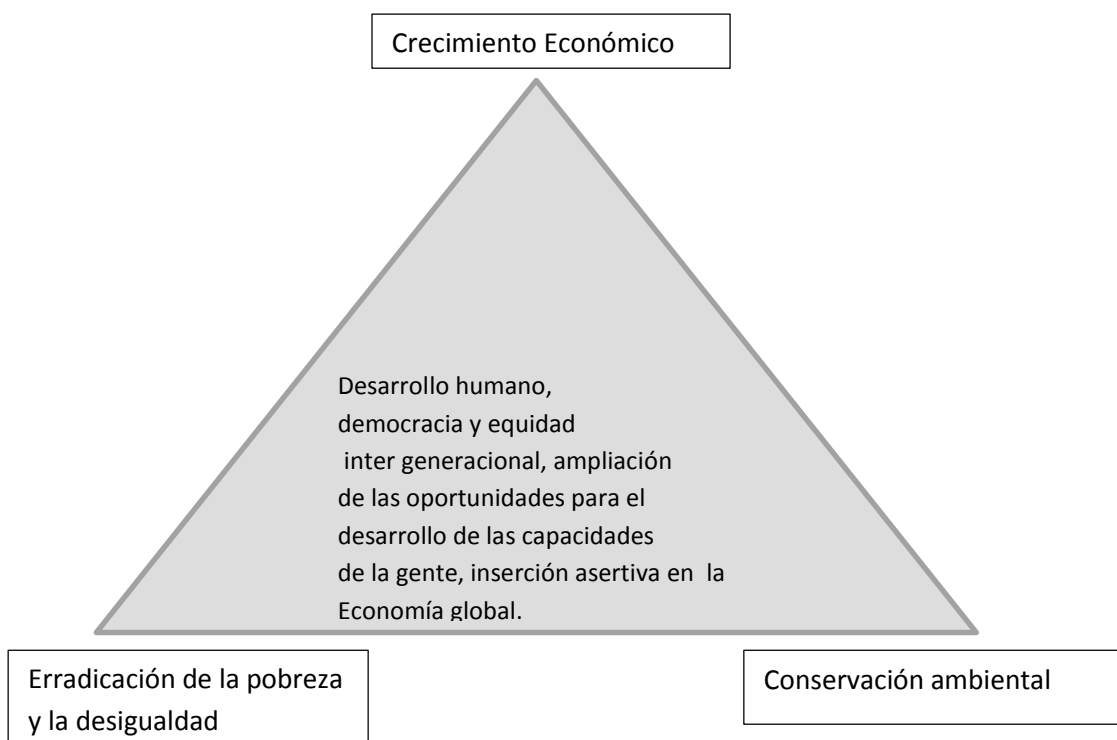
Crecimiento Económico

Desarrollo humano, democracia y equidad inter generacional, ampliación de las oportunidades para el desarrollo de las capacidades de la gente, inserción asertiva en la Economía global.

Erradicación de la pobreza y la desigualdad

Conservación ambiental